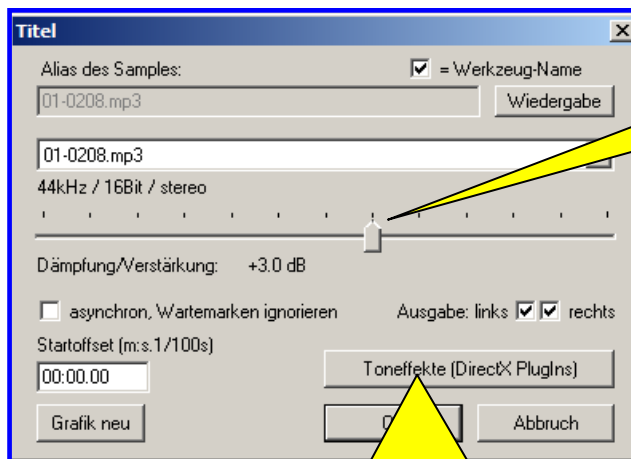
Titel

Alias des Samples:

= Werkzeug-Name

01-0208.mp3

Wiedergabe

01-0208.mp3

44kHz / 16Bit / stereo

Dämpfung/Verstärkung: +3.0 dB

asynchron, Wartemarken ignorieren

Ausgabe: links rechts

Startoffset (m:s.1/100s)

00:00.00

Toneffekte (DirectX PlugIns)

Grafik neu

O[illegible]

Abbruch